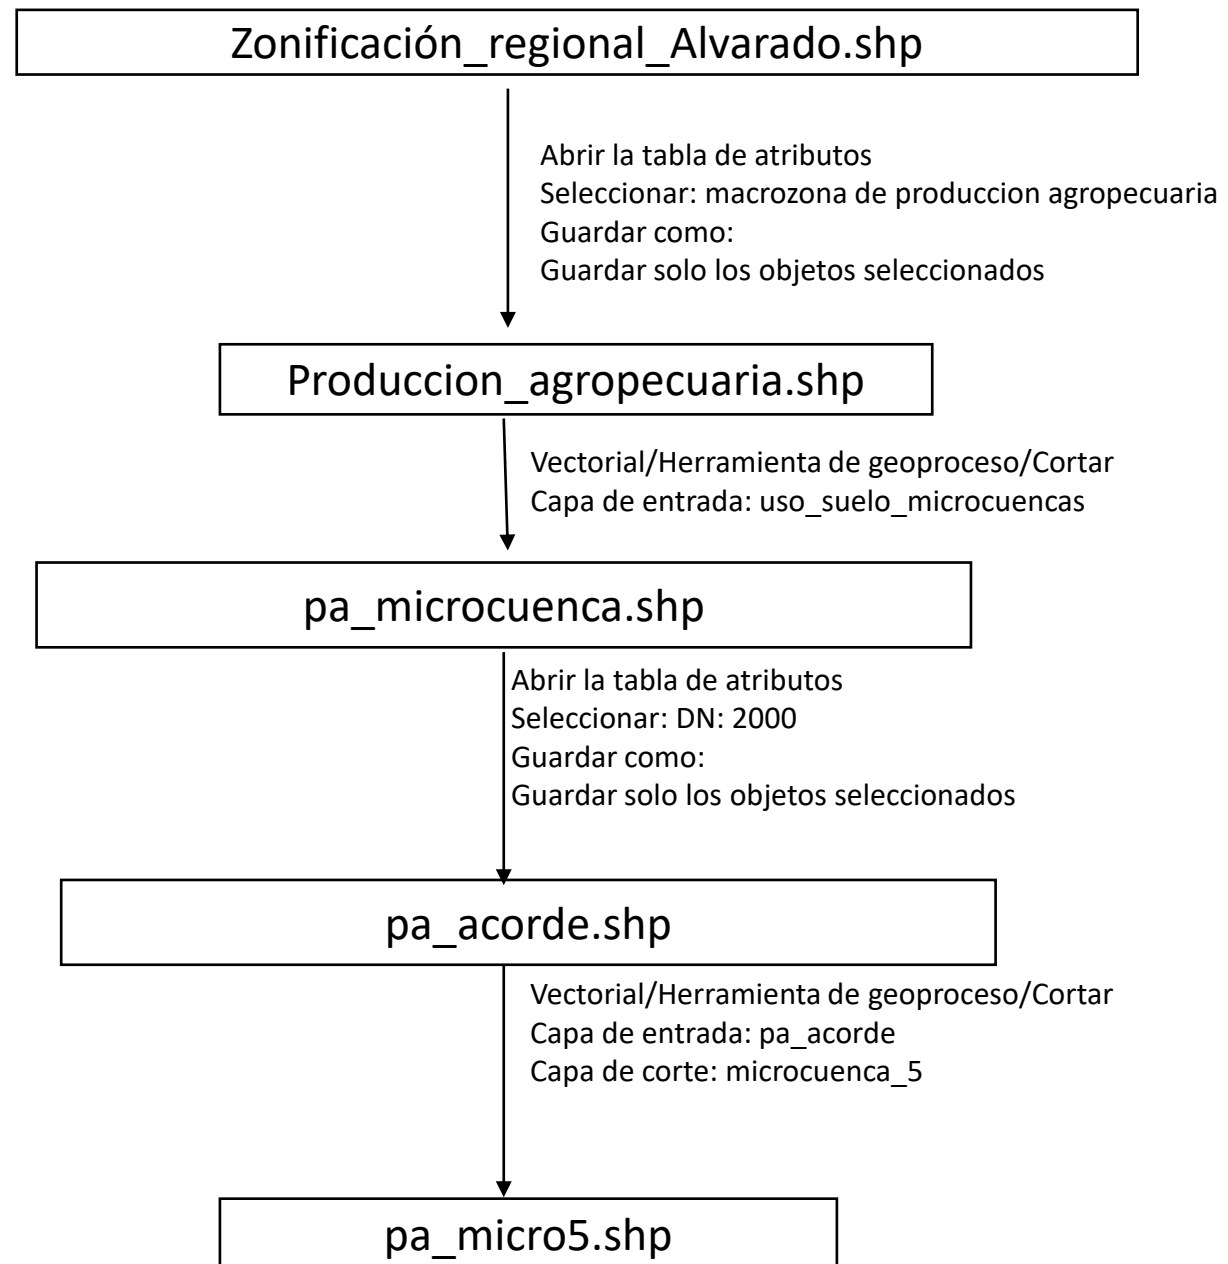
Zonificación_regional_Alvarado.shp

Abrir la tabla de atributos
Seleccionar: macrozona de produccion agropecuaria
Guardar como:
Guardar solo los objetos seleccionados

Produccion_agropecuaria.shp

Vectorial/Herramienta de geoproceso/Cortar
Capa de entrada: uso_suelo_microcuencas

pa_microcuenca.shp

Abrir la tabla de atributos
Seleccionar: DN: 2000
Guardar como:
Guardar solo los objetos seleccionados

pa_acorde.shp

Vectorial/Herramienta de geoproceso/Cortar
Capa de entrada: pa_acorde
Capa de corte: microcuenca_5

pa_micro5.shp